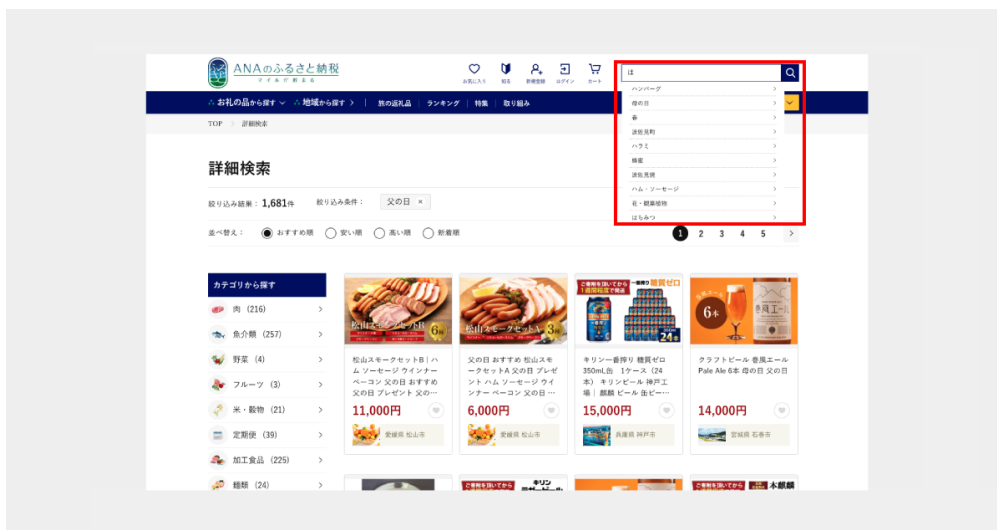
ANAのふるさと納税
ささえる　つなげる　貯まる

お気に入り　知る　新規登録　ログイン　カート

は
ハンバーグ
母の日
春
波佐見町
ハラミ
蜂蜜
波佐見焼
ハム・ソーセージ
花・観葉植物
はちみつ

お礼の品から探す　地域から探す　旅の返礼品　ランキング　特集　取り組み

TOP　詳細検索

詳細検索

絞り込み結果：1,681件　絞り込み条件：父の日 ×

並べ替え：おすすめ順　安い順　高い順　新着順

1　2　3　4　5

カテゴリから探す
肉（216）
魚介類（257）
野菜（4）
フルーツ（3）
米・穀物（21）
定期便（39）
加工食品（225）
麺類（24）

松山スモークセットB｜ハム ソーセージ ウインナー ベーコン 父の日 おすすめ 父の日 プレゼント 父の…
11,000円
愛媛県 松山市

父の日 おすすめ 松山スモークセットA 父の日 プレゼント ハム ソーセージ ウインナー ベーコン 父の…
6,000円
愛媛県 松山市

キリン一番搾り 糖質ゼロ 350mL缶 1ケース（24本） キリンビール 神戸工場 ｜ 麒麟 ビール 缶ビ…
15,000円
兵庫県 神戸市

クラフトビール 巻風エール Pale Ale 6本 母の日 父の日
14,000円
宮城県 石巻市